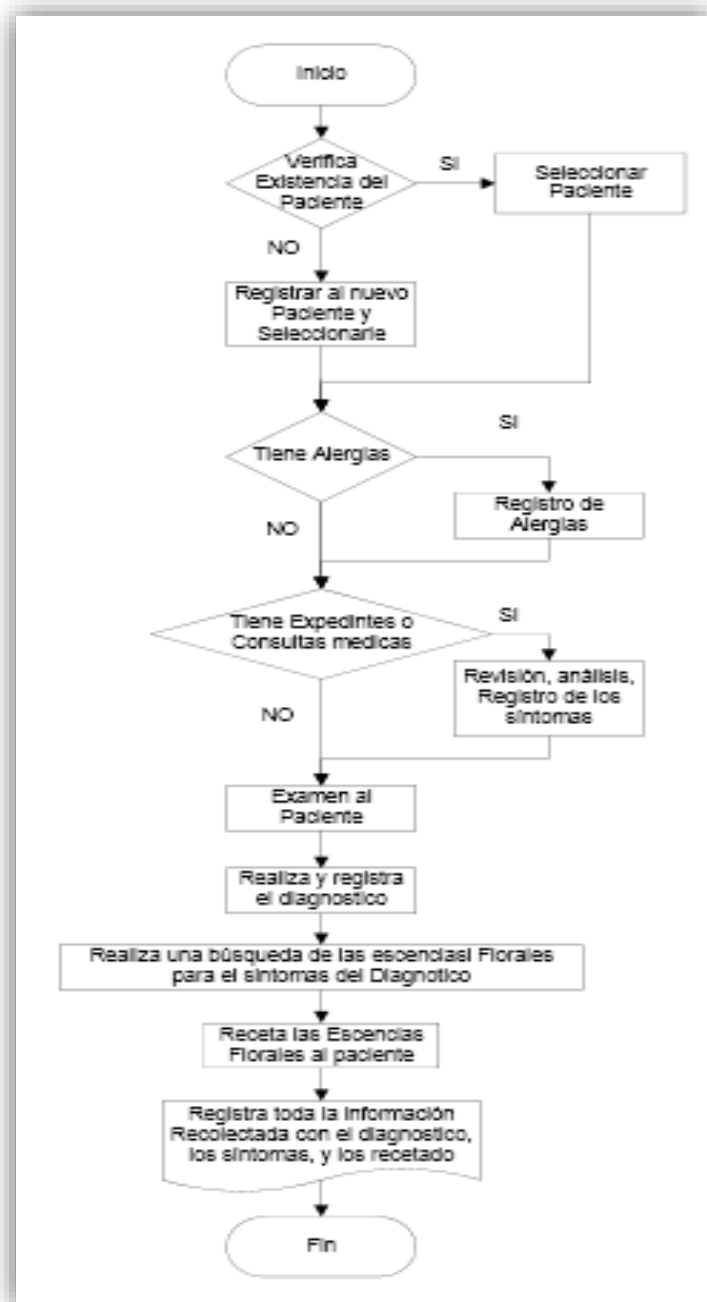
Inicio

Verifica Existencia del Paciente

SI

Seleccionar Paciente

NO

Registrar al nuevo Paciente y Seleccionarle

Tiene Alergias

SI

Registro de Alergias

NO

Tiene Expedintes o Consultas medicas

SI

Revisión, análisis, Registro de los síntomas

NO

Examen al Paciente

Realiza y registra el diagnostico

Realiza una búsqueda de las escencias! Florales para el síntomas del Diagnotico

Receta las Escencias Florales al paciente

Registra toda la Información Recolectada con el diagnostico, los síntomas, y los recetado

Fin